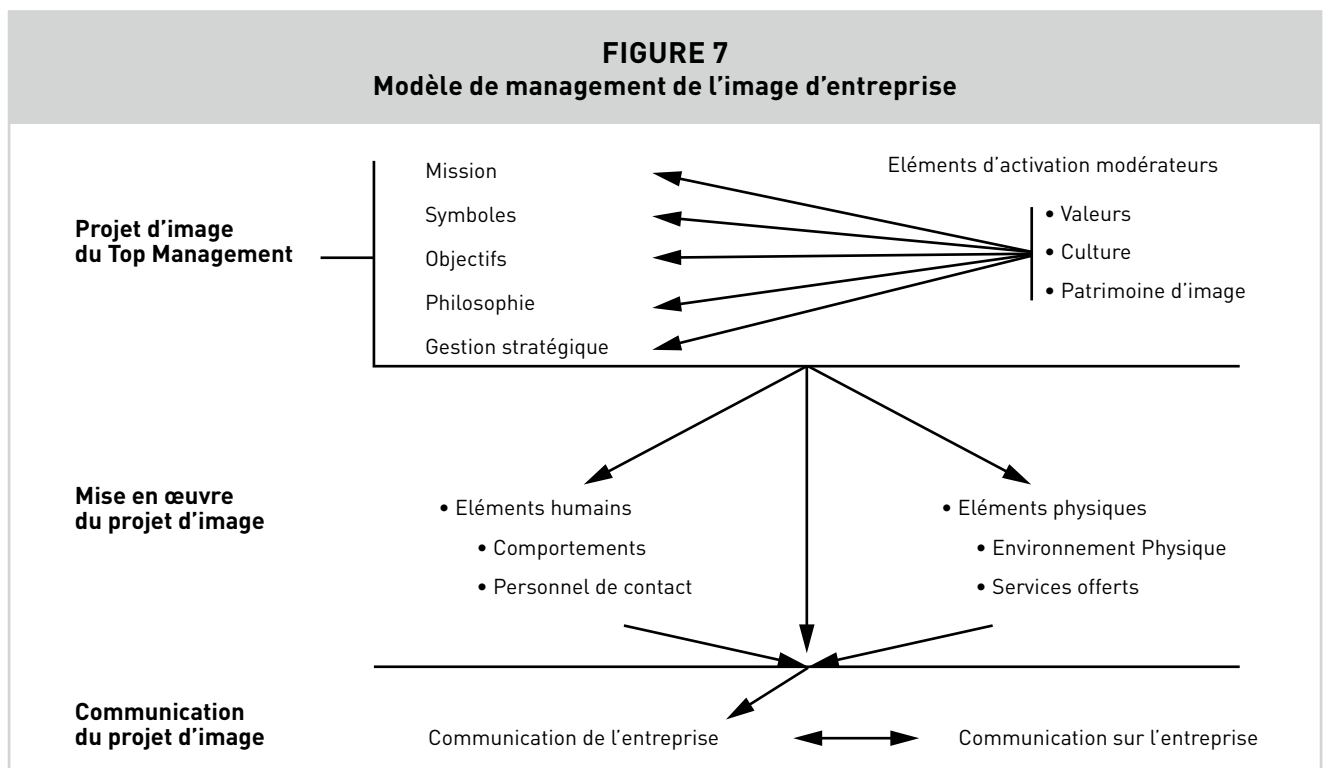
FIGURE 7
Modèle de management de l’image d’entreprise

Projet d’image du Top Management

Mission
Symboles
Objectifs
Philosophie
Gestion stratégique

Eléments d’activation modérateurs
• Valeurs
• Culture
• Patrimoine d’image

Mise en œuvre du projet d’image

• Eléments humains
• Comportements
• Personnel de contact

• Eléments physiques
• Environnement Physique
• Services offerts

Communication du projet d’image

Communication de l’entreprise
Communication sur l’entreprise